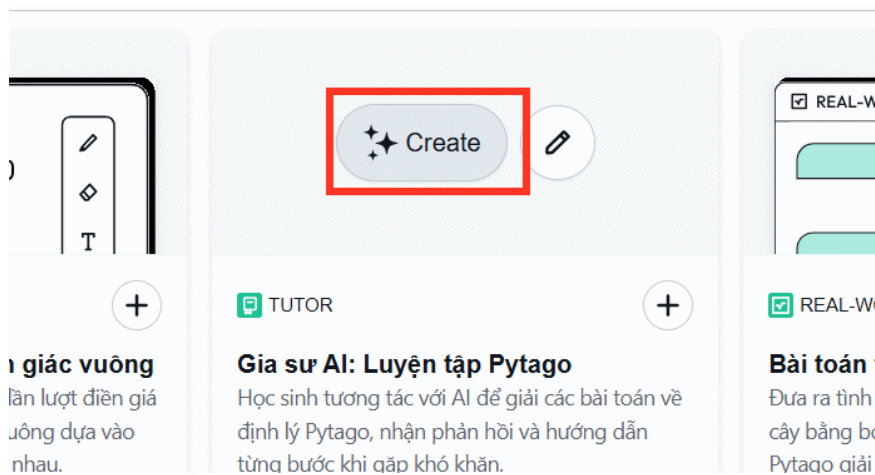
T

n giác vuông
lần lượt điền giá
uông dựa vào
nhau.

Create

TUTOR

Gia sư AI: Luyện tập Pytago
Học sinh tương tác với AI để giải các bài toán về định lý Pytago, nhận phản hồi và hướng dẫn từng bước khi gặp khó khăn.

REAL-W

REAL-W

Bài toán
Đưa ra tình
cây bằng bo
Pytago giải